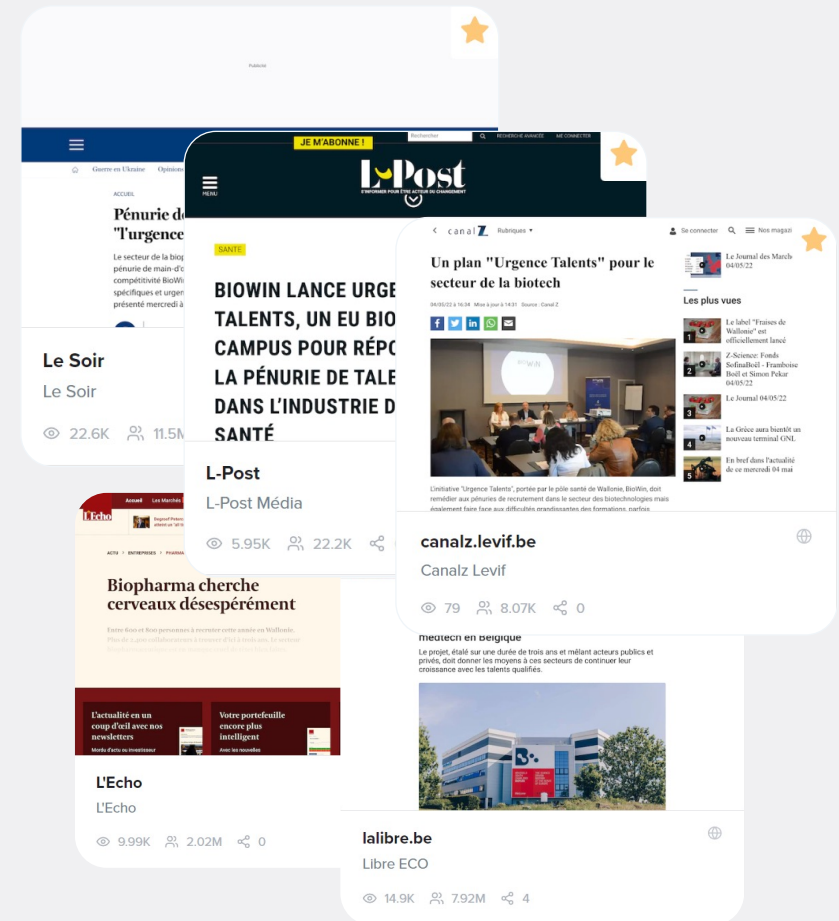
Publicité

Guerre en Ukraine Opinions

ACCUEIL

Pénurie de "l'urgence

Le secteur de la biop pénurie de main-d'o compétitivité BioWi spécifiques et urgen présenté mercredi à

Le Soir

Le Soir

22.6K 11.5M

JE M'ABONNE !

Rechercher RECHERCHE AVANCÉE ME CONNECTER

L-Post

L'INFORMER POUR ÊTRE ACTEUR DU CHANGEMENT

MENU

SANTE

BIOWIN LANCE URGE TALENTS, UN EU BIO CAMPUS POUR RÉPO LA PÉNURIE DE TALE DANS L'INDUSTRIE D SANTÉ

L-Post

L-Post Média

5.95K 22.2K

canal Z Rubriques Se connecter Nos magazi

Un plan "Urgence Talents" pour le secteur de la biotech

04/05/22 à 16:34 Mise à jour à 14:31 Source : Canal Z

BioWin

L'initiative "Urgence Talents", portée par le pôle santé de Wallonie, BioWin, doit remédier aux pénuries de recrutement dans le secteur des biotechnologies mais également faire face aux difficultés grandissantes des formations, parfois

Le Journal des March 04/05/22

Les plus vues

1 Le label "Fraises de Wallonie" est officiellement lancé

2 Z-Science: Fonds SofinaBoël - Framboise Boël et Simon Pekar 04/05/22

3 Le Journal 04/05/22

4 La Grèce aura bientôt un nouveau terminal GNL

5 En bref dans l'actualité de ce mercredi 04 mai

canalz.levif.be

Canalz Levif

79 8.07K 0

L'Echo

Accueil Les Marchés

ACTU > ENTREPRISES > PHARMA

Biopharma cherche cerveaux désespérément

Entre 8 000 et 9 000 personnes à recruter cette année en Wallonie.

L'actualité en un coup d'œil avec nos newsletters

Votre portefeuille encore plus intelligent

L'Echo

L'Echo

9.99K 2.02M 0

medtech en Belgique

Le projet, étalé sur une durée de trois ans et mêlant acteurs publics et privés, doit donner les moyens à ces secteurs de continuer leur croissance avec les talents qualifiés.

lalibre.be

Libre ECO

14.9K 7.92M 4